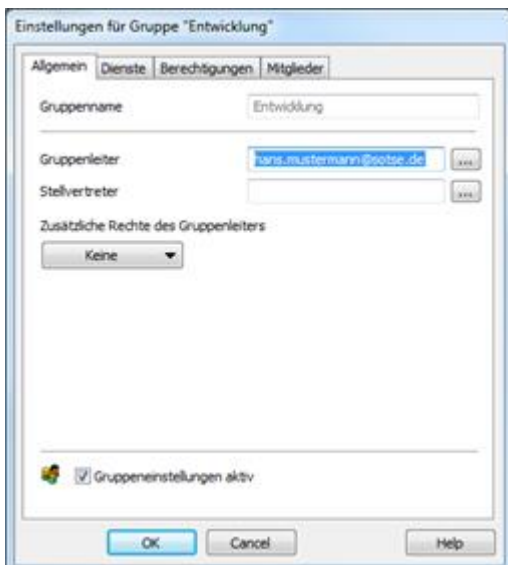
Einstellungen für Gruppe "Entwicklung"

Allgemein | Dienste | Berechtigungen | Mitglieder

Gruppenname | Entwicklung

Gruppenleiter | hans.mustermann@sotse.de | ...

Stellvertreter | | ...

Zusätzliche Rechte des Gruppenleiters

Keine

Gruppeneinstellungen aktiv

OK | Cancel | Help